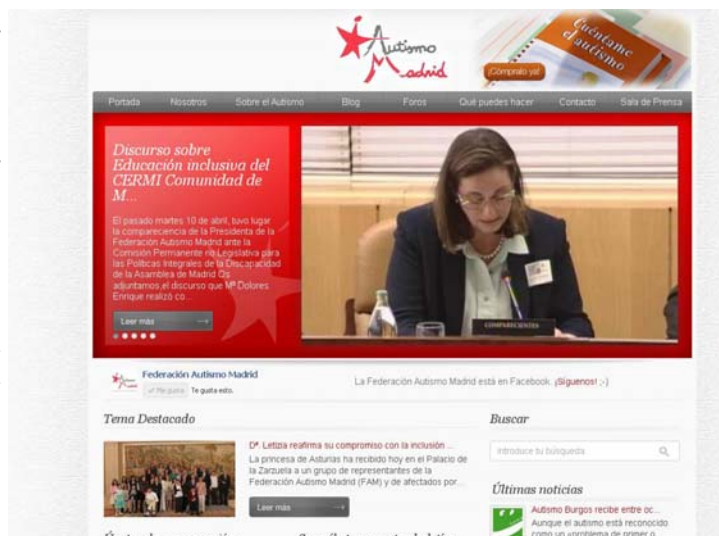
Autismo Madrid

Cuéntame el autismo

¡Cómpralo ya!

Portada Nosotros Sobre el Autismo Blog Foros Qué puedes hacer Contacto Sala de Prensa

Discurso sobre Educación inclusiva del CERMI Comunidad de M...

El pasado martes 10 de abril, tuvo lugar la comparecencia de la Presidenta de la Federación Autismo Madrid ante la Comisión Permanente no Legislativa para las Políticas Integrales de la Discapacidad de la Asamblea de Madrid Os adjuntamos el discurso que Mª Dolores Enrique realizó co...

Leer más

COMPARECIENTES

Federación Autismo Madrid

Me gusta Te gusta esto.

La Federación Autismo Madrid está en Facebook. ¡Síguenos! ;-)

Tema Destacado

Dª. Letizia reafirma su compromiso con la inclusión ...

La princesa de Asturias ha recibido hoy en el Palacio de la Zarzuela a un grupo de representantes de la Federación Autismo Madrid (FAM) y de afectados por...

Leer más

Buscar

Introduce tu búsqueda

Últimas noticias

Autismo Burgos recibe entre oc...

Aunque el autismo está reconocido como un problema de primer o...